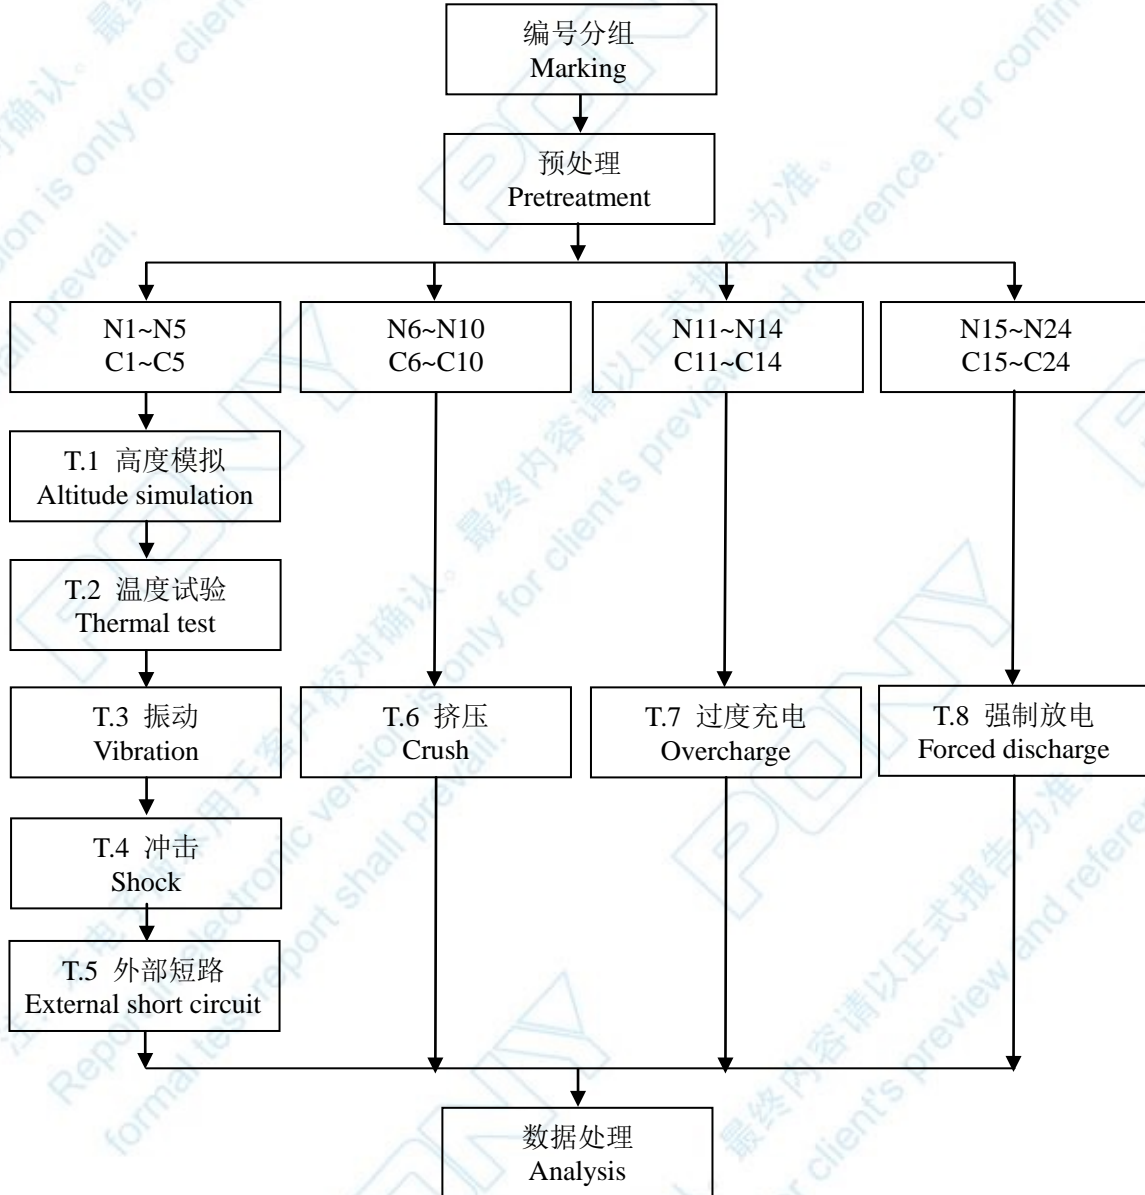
编号分组
Marking

预处理
Pretreatment

N1~N5
C1~C5

N6~N10
C6~C10

N11~N14
C11~C14

N15~N24
C15~C24

T.1 高度模拟
Altitude simulation

T.2 温度试验
Thermal test

T.3 振动
Vibration

T.4 冲击
Shock

T.5 外部短路
External short circuit

T.6 挤压
Crush

T.7 过度充电
Overcharge

T.8 强制放电
Forced discharge

数据处理
Analysis